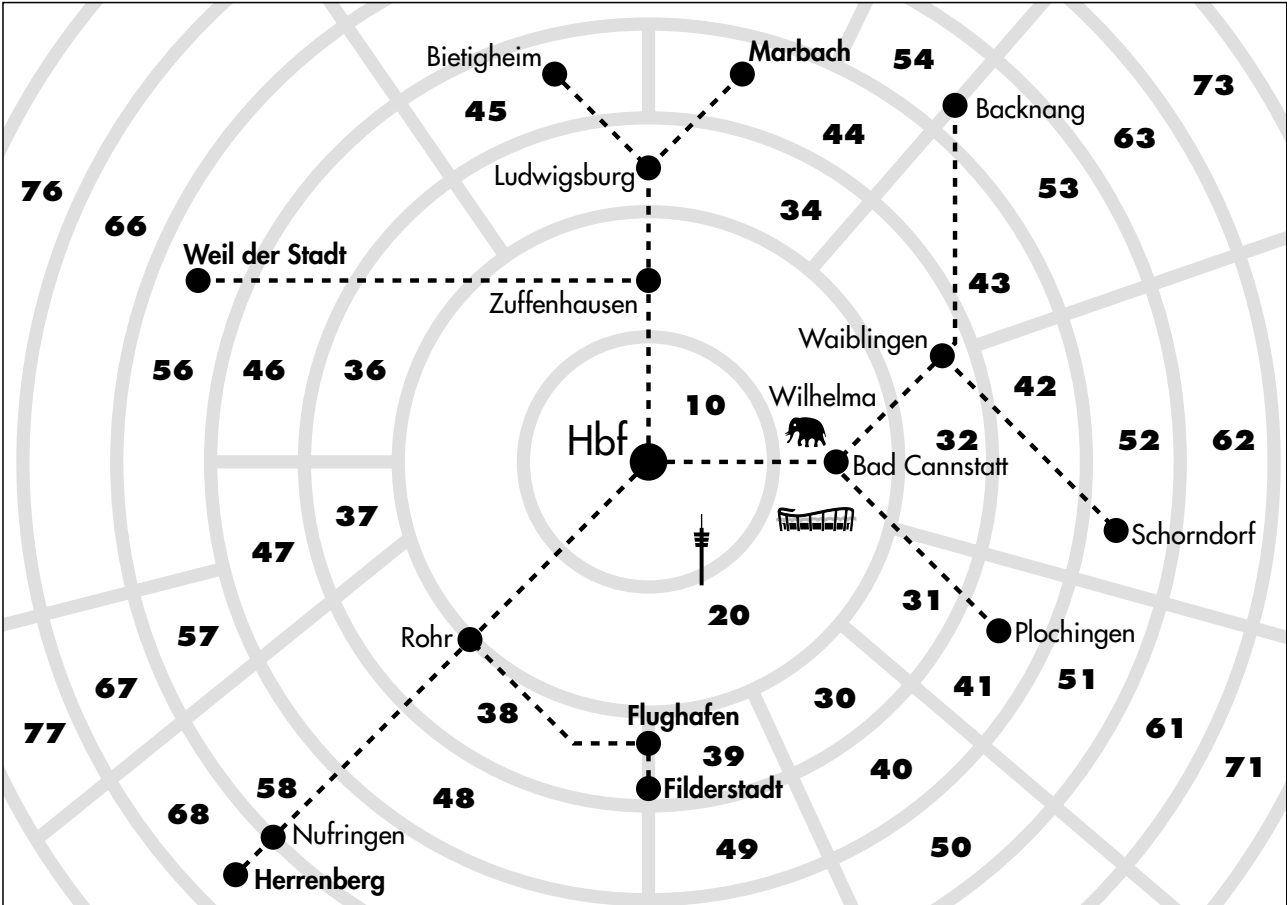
Bietigheim
Marbach
54
73
45
Backnang
63
44
Ludwigsburg
53
76
34
66
Weil der Stadt
43
Zuffenhausen
Waiblingen
56
46
36
42
10
Wilhelma
Hbf
32
52
62
Bad Cannstatt
37
Schorndorf
47
31
20
Plochingen
57
Rohr
51
67
41
30
38
Flughafen
61
77
39
71
40
58
Filderstadt
48
68
Nufringen
49
50
Herrenberg